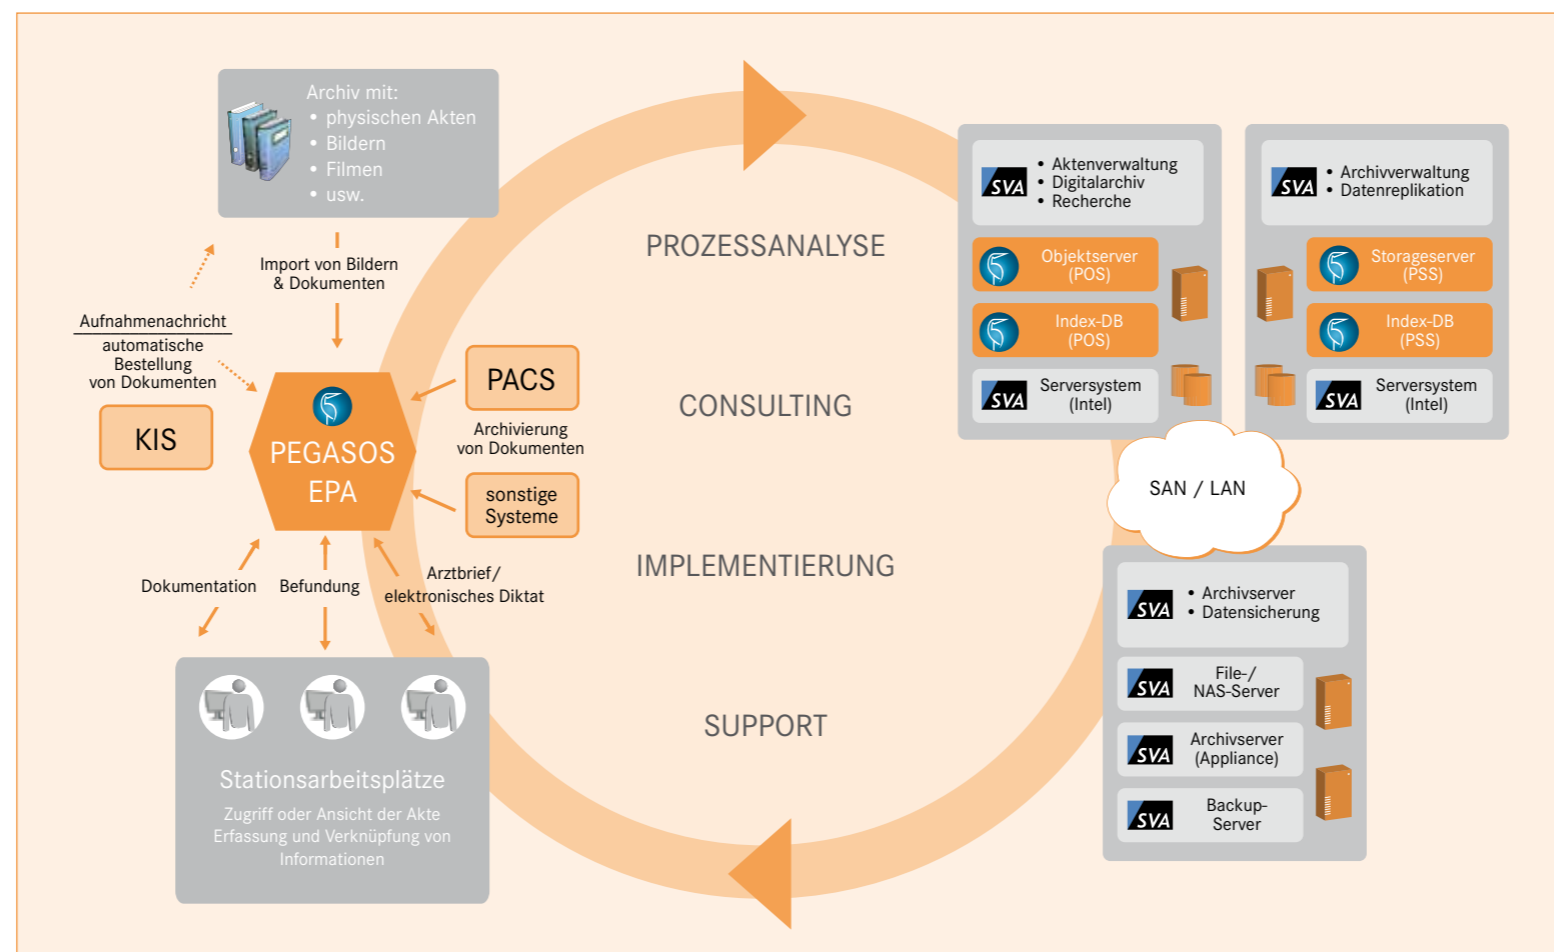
Archiv mit:
• physischen Akten
• Bildern
• Filmen
• usw.

Import von Bildern & Dokumenten

Aufnahmenachricht

automatische Bestellung von Dokumenten

KIS

PEGASOS EPA

PACS

Archivierung von Dokumenten

sonstige Systeme

Dokumentation

Befundung

Arztbrief/ elektronisches Diktat

Stationsarbeitsplätze

Zugriff oder Ansicht der Akte
Erfassung und Verknüpfung von Informationen

PROZESSANALYSE

CONSULTING

IMPLEMENTIERUNG

SUPPORT

SVA
• Aktenverwaltung
• Digitalarchiv
• Recherche

Objektserver (POS)

Index-DB (POS)

SVA Serversystem (Intel)

SVA
• Archivverwaltung
• Datenreplikation

Storageserver (PSS)

Index-DB (PSS)

SVA Serversystem (Intel)

SAN / LAN

SVA
• Archivserver
• Datensicherung

SVA File-/ NAS-Server

SVA Archivserver (Appliance)

SVA Backup-Server